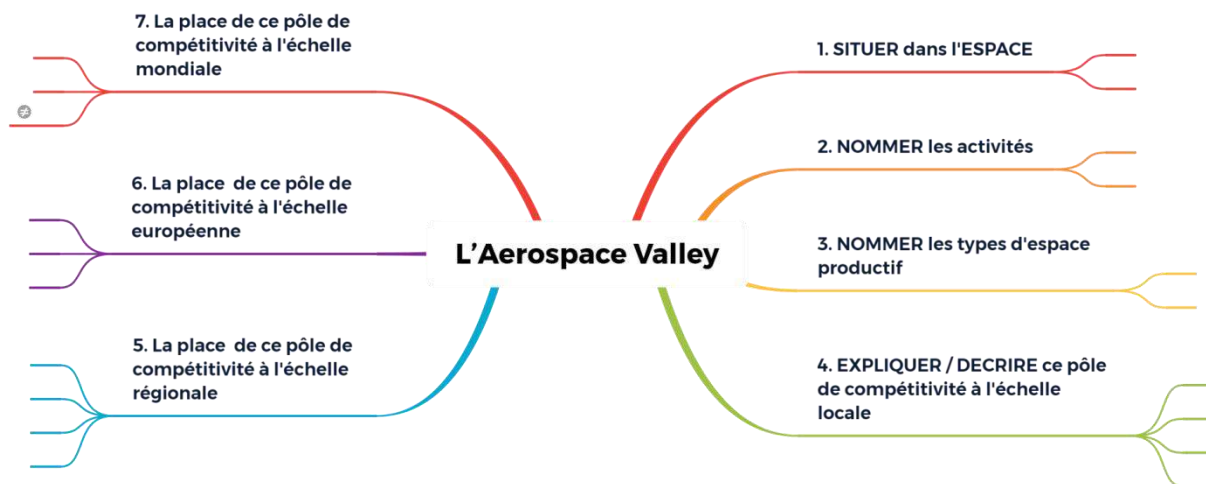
L’Aerospace Valley

1. SITUER dans l'ESPACE

2. NOMMER les activités

3. NOMMER les types d'espace productif

4. EXPLIQUER / DECRIRE ce pôle de compétitivité à l'échelle locale

5. La place de ce pôle de compétitivité à l'échelle régionale

6. La place de ce pôle de compétitivité à l'échelle européenne

7. La place de ce pôle de compétitivité à l'échelle mondiale